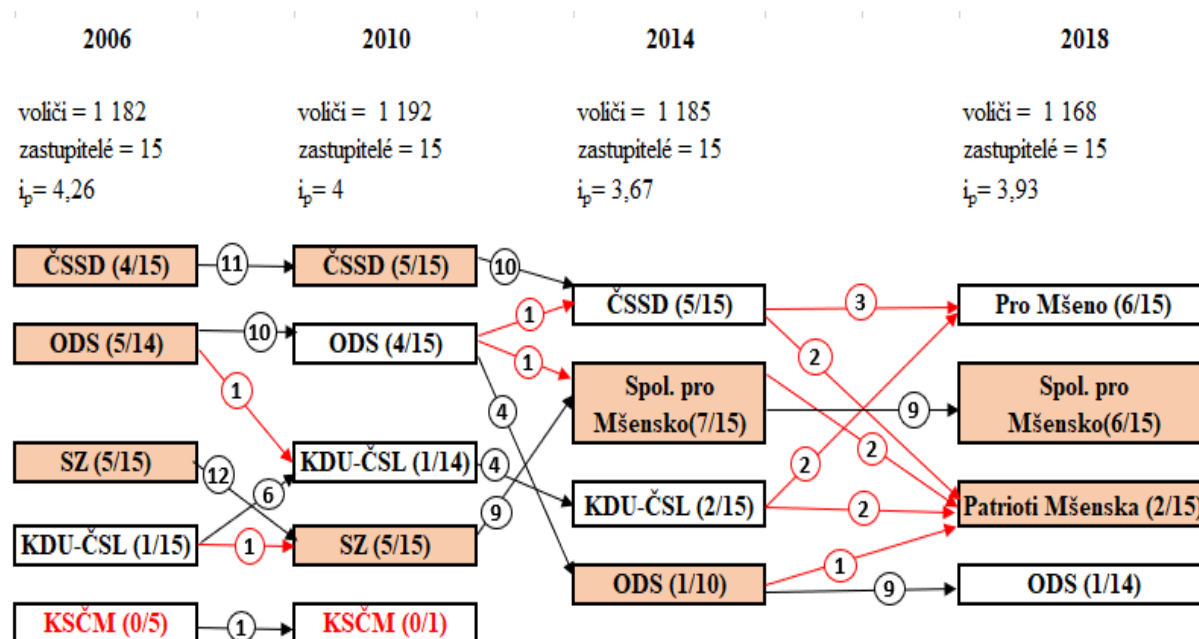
2006

voliči = 1 182
zastupitelé = 15
$i_p$= 4,26

2010

voliči = 1 192
zastupitelé = 15
$i_p$= 4

2014

voliči = 1 185
zastupitelé = 15
$i_p$= 3,67

2018

voliči = 1 168
zastupitelé = 15
$i_p$= 3,93

ČSSD (4/15)
11
ČSSD (5/15)
10
ODS (5/14)
10
ODS (4/15)
1
1
ČSSD (5/15)
3
Pro Mšeno (6/15)
1
2
Spol. pro Mšensko(7/15)
4
9
Spol. pro Mšensko(6/15)
SZ (5/15)
12
KDU-ČSL (1/14)
4
2
2
6
KDU-ČSL (2/15)
2
Patrioti Mšenska (2/15)
KDU-ČSL (1/15)
1
SZ (5/15)
9
1
ODS (1/10)
9
ODS (1/14)
KSČM (0/5)
1
KSČM (0/1)